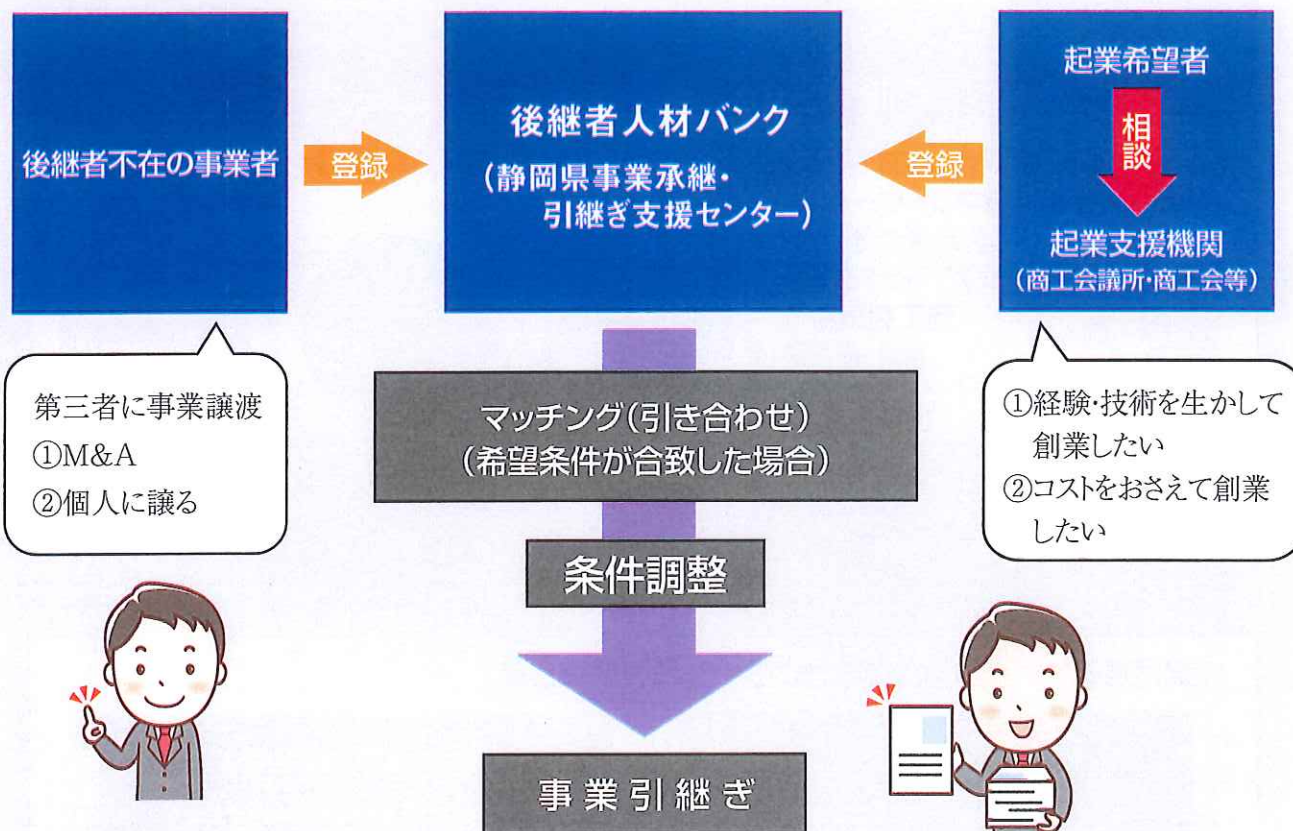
後継者不在の事業者

登録

後継者人材バンク
（静岡県事業承継・引継ぎ支援センター）

登録

起業希望者

相談

起業支援機関
（商工会議所・商工会等）

第三者に事業譲渡
①M&A
②個人に譲る

マッチング（引き合わせ）
（希望条件が合致した場合）

①経験・技術を生かして創業したい
②コストをおさえて創業したい

条件調整

事業引継ぎ